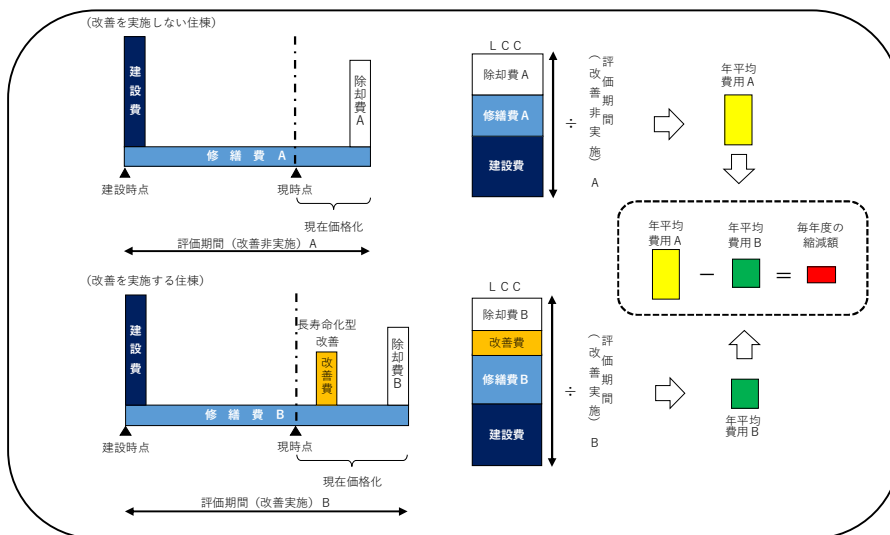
（改善を実施しない住棟）

建設費

除却費A

修繕費 A

建設時点

現時点

現在価格化

評価期間（改善非実施）A

ＬＣＣ

除却費A

修繕費A

建設費

÷

（評価期間改善非実施）A

年平均費用A

（改善を実施する住棟）

建設費

長寿命化型改善

改善費

除却費B

修繕費 B

建設時点

現時点

現在価格化

評価期間（改善実施） B

ＬＣＣ

除却費B

改善費

修繕費B

建設費

÷

（評価期間改善実施）B

年平均費用B

年平均費用A

−

年平均費用B

＝

毎年度の縮減額